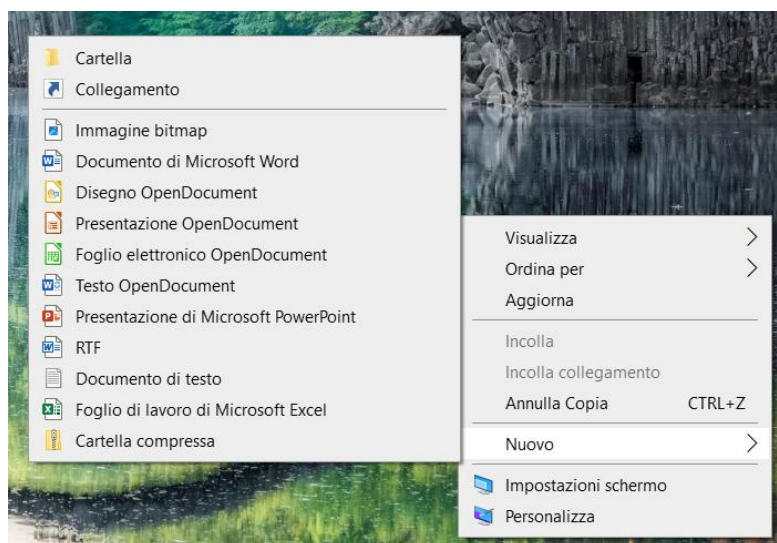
Cartella
Collegamento

Immagine bitmap
Documento di Microsoft Word
Disegno OpenDocument
Presentazione OpenDocument
Foglio elettronico OpenDocument
Testo OpenDocument
Presentazione di Microsoft PowerPoint
RTF
Documento di testo
Foglio di lavoro di Microsoft Excel
Cartella compressa

Visualizza
Ordina per
Aggiorna

Incolla
Incolla collegamento
Annulla Copia CTRL+Z

Nuovo

Impostazioni schermo
Personalizza